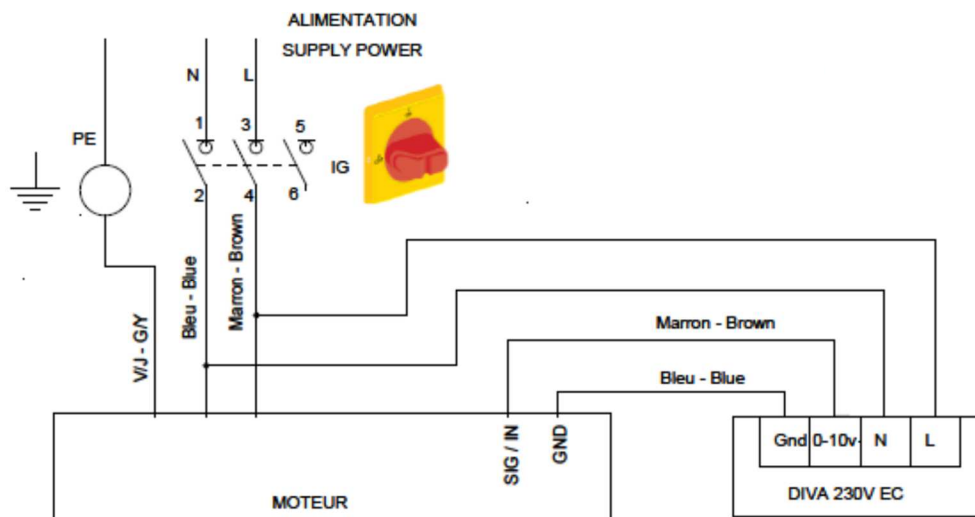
ALIMENTATION
SUPPLY POWER

N L

PE

1 3 5

2 4 6

IG

Bleu - Blue

Marron - Brown

V/J - G/Y

Marron - Brown

Bleu - Blue

SIG / IN

GND

| Gnd | 0-10v | N | L |
|---|---|---|---|

MOTEUR

DIVA 230V EC